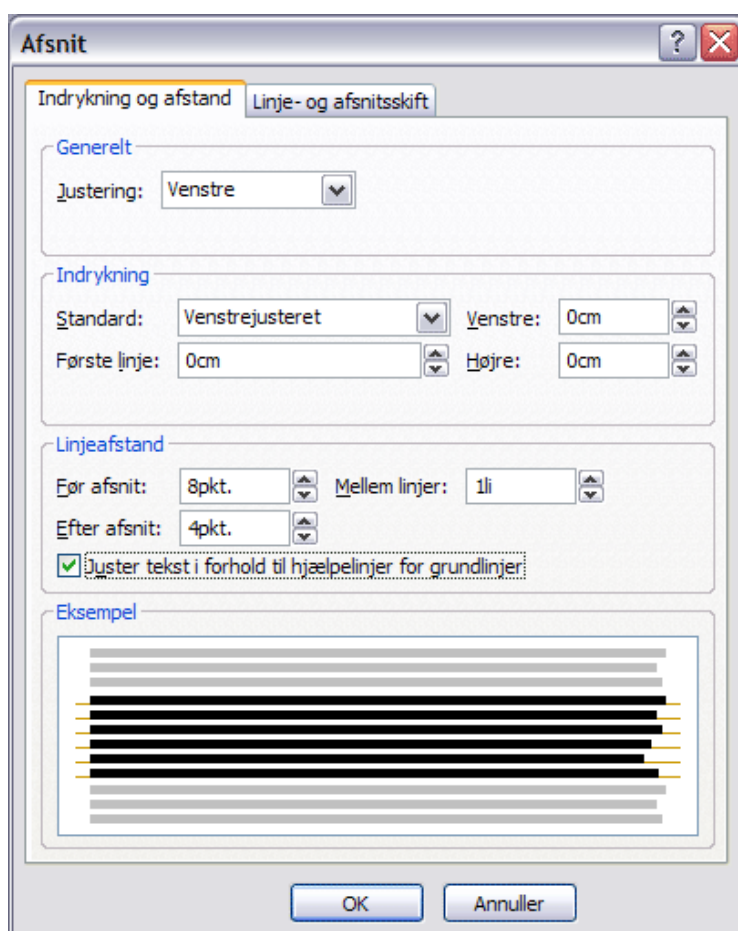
Afsnit

Indrykning og afstand | Linje- og afsnitsskift

Generelt

Justering: Venstre

Indrykning

Standard: Venstrejusteret
Venstre: 0cm
Første linje: 0cm
Højre: 0cm

Linjeafstand

Før afsnit: 8pkt.
Mellem linjer: 1li
Efter afsnit: 4pkt.

Juster tekst i forhold til hjælpelinjer for grundlinjer

Eksempel

OK
Annuller